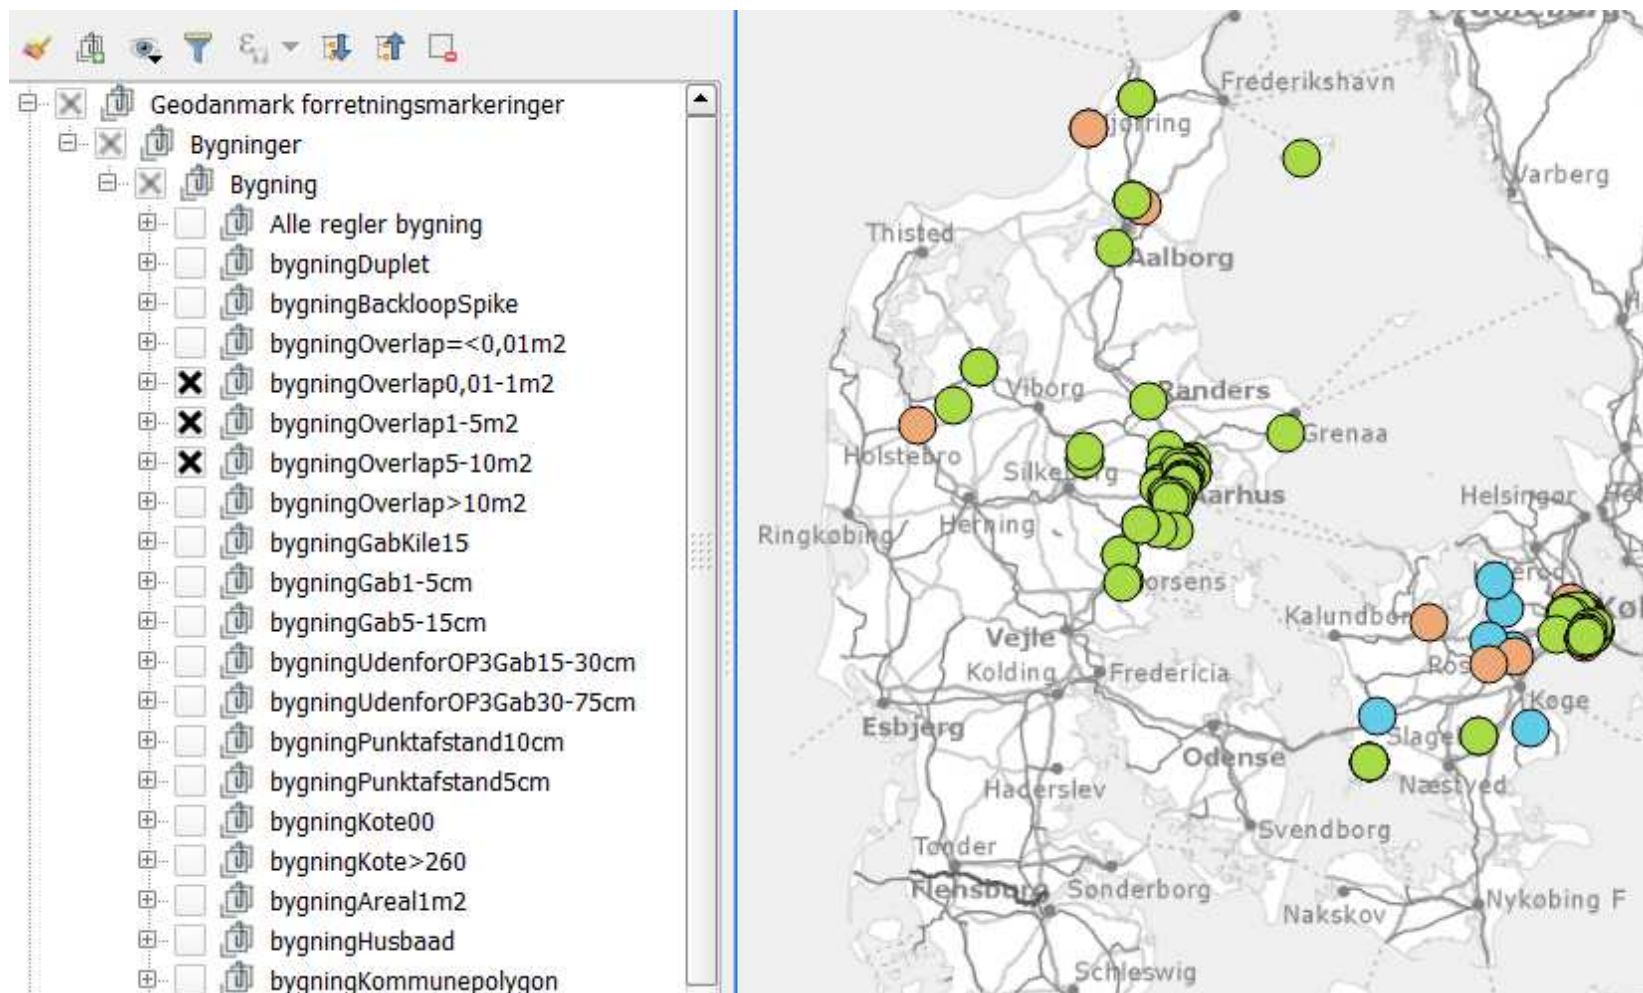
Geodanmark forretningsmarkeringer
Bygninger
Bygning
Alle regler bygning
bygningDuplet
bygningBackloopSpike
bygningOverlap=<0,01m2
bygningOverlap0,01-1m2
bygningOverlap1-5m2
bygningOverlap5-10m2
bygningOverlap>10m2
bygningGabKile15
bygningGab1-5cm
bygningGab5-15cm
bygningUdenforOP3Gab15-30cm
bygningUdenforOP3Gab30-75cm
bygningPunktafstand10cm
bygningPunktafstand5cm
bygningKote00
bygningKote>260
bygningAreal1m2
bygningHusbaad
bygningKommunepolygon

Frederikshavn
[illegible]ring
Varberg
Thisted
Aalborg
Viborg
Randers
Grenaa
Holstebro
Silke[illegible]g
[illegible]arhus
Helsingør
Ringkøbing
Herning
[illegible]orsens
Kalundbo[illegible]
Vejle
Kolding
Fredericia
Ros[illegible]
Køge
Esbjerg
Slage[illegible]
Odense
Haderslev
Næstved
Svendborg
Tønder
Flensburg
Sønderborg
Nakskov
Nykøbing F
Schleswig